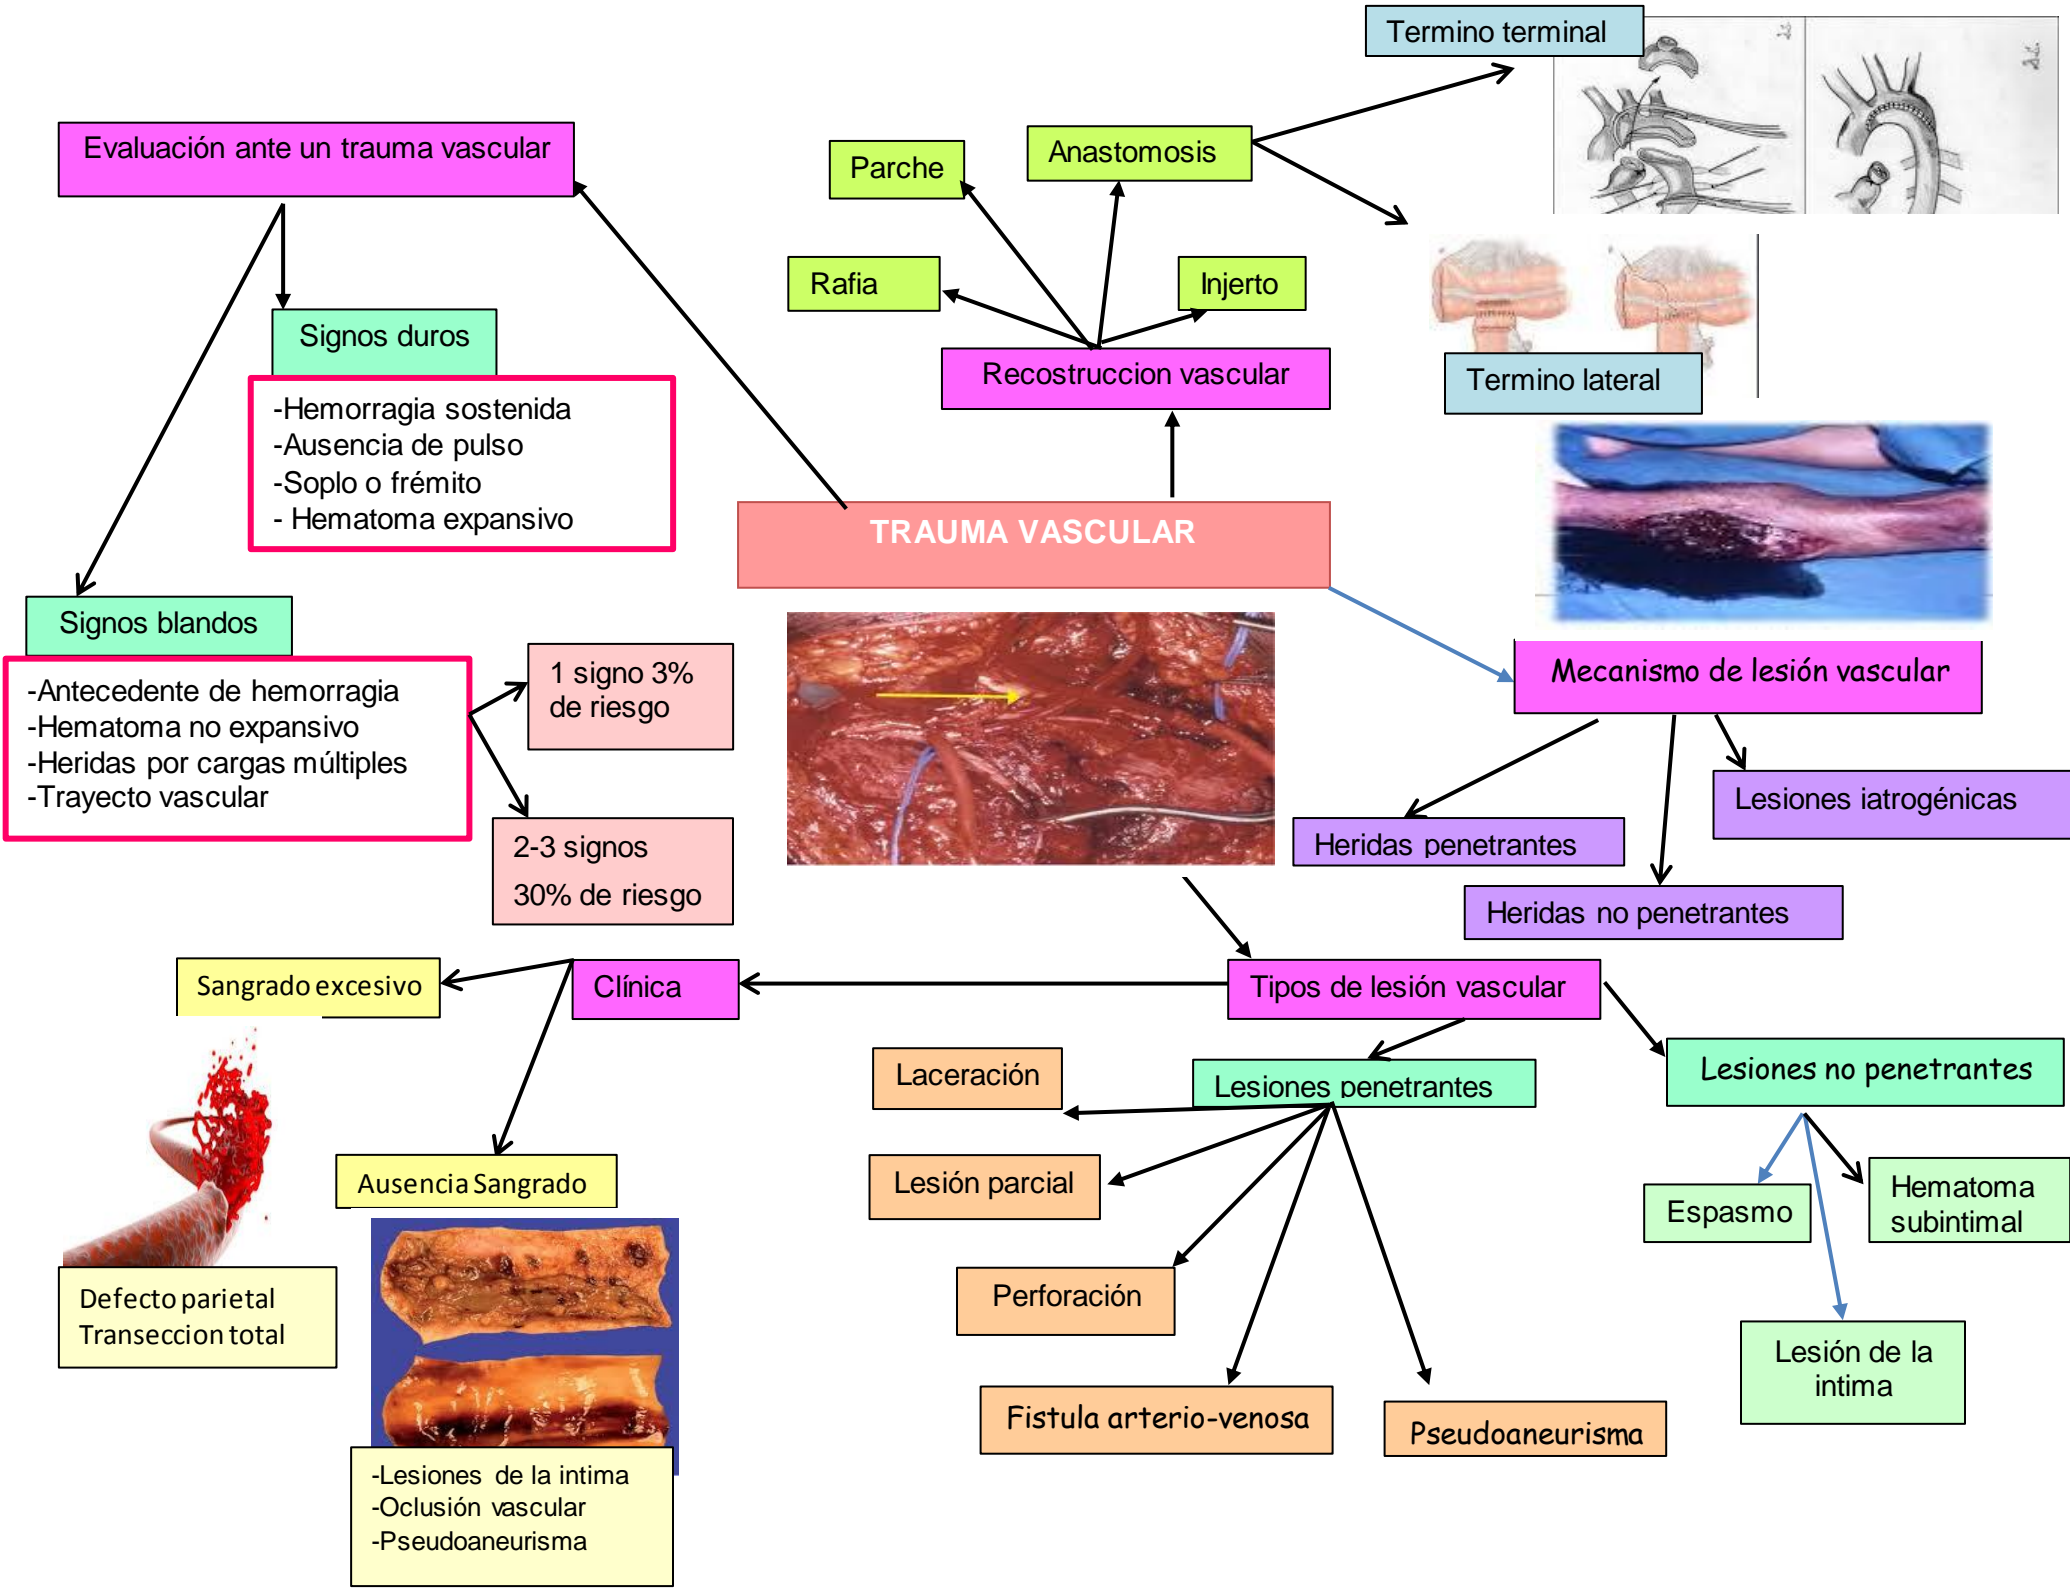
Termino terminal

Evaluación ante un trauma vascular

Parche

Anastomosis

Rafia

Injerto

Signos duros

-Hemorragia sostenida
-Ausencia de pulso
-Soplo o frémito
- Hematoma expansivo

Recostruccion vascular

Termino lateral

TRAUMA VASCULAR

Signos blandos

-Antecedente de hemorragia
-Hematoma no expansivo
-Heridas por cargas múltiples
-Trayecto vascular

1 signo 3% de riesgo

2-3 signos
30% de riesgo

Mecanismo de lesión vascular

Lesiones iatrogénicas

Heridas penetrantes

Heridas no penetrantes

Sangrado excesivo

Clínica

Tipos de lesión vascular

Laceración

Lesiones penetrantes

Lesiones no penetrantes

Lesión parcial

Espasmo

Hematoma subintimal

Ausencia Sangrado

Perforación

Defecto parietal
Transeccion total

Lesión de la intima

Fistula arterio-venosa

Pseudoaneurisma

-Lesiones de la intima
-Oclusión vascular
-Pseudoaneurisma